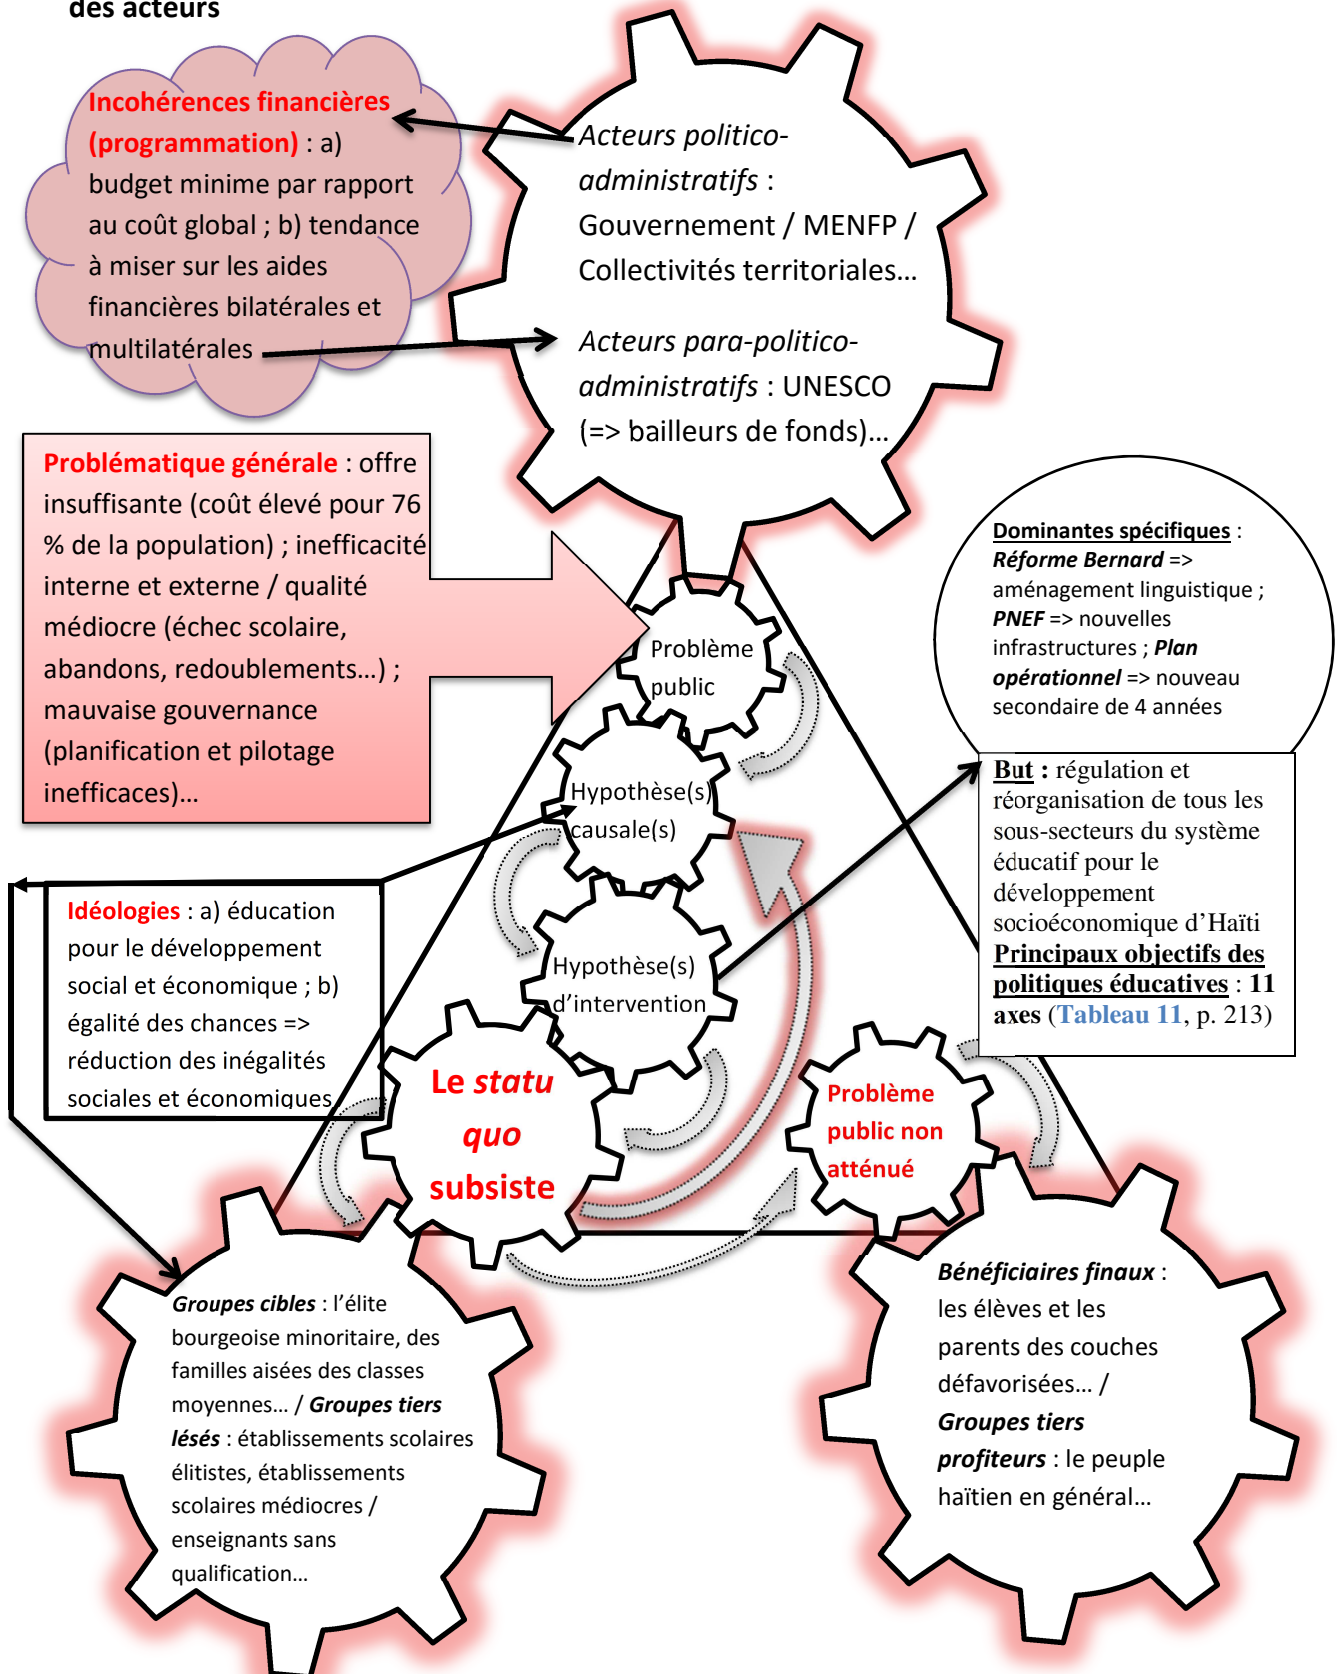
des acteurs

Incohérences financières (programmation) : a) budget minime par rapport au coût global ; b) tendance à miser sur les aides financières bilatérales et multilatérales

Acteurs politico-administratifs : Gouvernement / MENFP / Collectivités territoriales…

Acteurs para-politico-administratifs : UNESCO (=> bailleurs de fonds)…

Problématique générale : offre insuffisante (coût élevé pour 76 % de la population) ; inefficacité interne et externe / qualité médiocre (échec scolaire, abandons, redoublements…) ; mauvaise gouvernance (planification et pilotage inefficaces)…

Dominantes spécifiques : Réforme Bernard => aménagement linguistique ; PNEF => nouvelles infrastructures ; Plan opérationnel => nouveau secondaire de 4 années

Problème public

Hypothèse(s) causale(s)

But : régulation et réorganisation de tous les sous-secteurs du système éducatif pour le développement socioéconomique d'Haïti

Principaux objectifs des politiques éducatives : 11 axes (Tableau 11, p. 213)

Idéologies : a) éducation pour le développement social et économique ; b) égalité des chances => réduction des inégalités sociales et économiques

Hypothèse(s) d'intervention

Le statu quo subsiste

Problème public non atténué

Groupes cibles : l'élite bourgeoise minoritaire, des familles aisées des classes moyennes… / Groupes tiers lésés : établissements scolaires élitistes, établissements scolaires médiocres / enseignants sans qualification…

Bénéficiaires finaux : les élèves et les parents des couches défavorisées… / Groupes tiers profiteurs : le peuple haïtien en général…